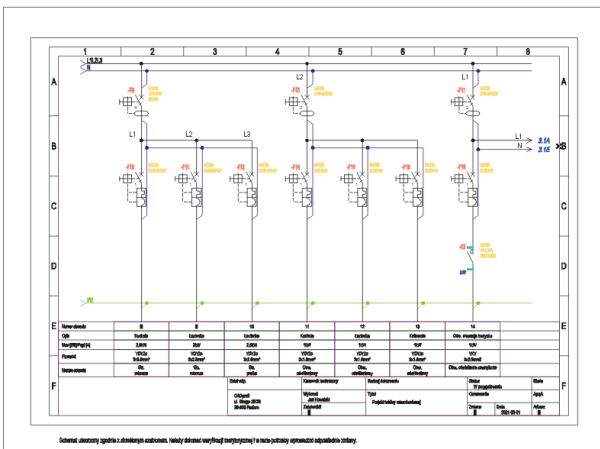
1 2 3 4 5 6 7 8

A
L1,2,3
N
L2
L1
-F8
-F10
-F11

B
L1
L2
L3
L1
N
2.1A
2.1B

C
-F15
-F16
-F12
-F14
-F17
-F18
-F19

D
-K1

PE

E
F

| Numer obwodu | 8 | 9 | 10 | 11 | 12 | 13 | 14 |
|---|---|---|---|---|---|---|---|
| Opis | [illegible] | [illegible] | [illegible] | Kuchnia | Kuchnia | Kuchnia | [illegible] |
| Moc [kW] | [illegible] | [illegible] | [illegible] | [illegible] | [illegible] | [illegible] | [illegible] |
| Przewód | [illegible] | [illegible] | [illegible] | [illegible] | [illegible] | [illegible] | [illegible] |
| Miejsce | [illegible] | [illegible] | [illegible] | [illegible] | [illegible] | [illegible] | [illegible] |

Zakład nr | Kierownik techniczny | Nadzór | Skala
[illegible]
Wykonał | Tytuł | Projekt instalacji elektrycznej
Sprawdził
Zmiana | Data | Arkusz

Schemat utworzony zgodnie z obowiązującymi przepisami. Należy dokonać weryfikacji merytorycznej i w razie potrzeby wprowadzić odpowiednie zmiany.